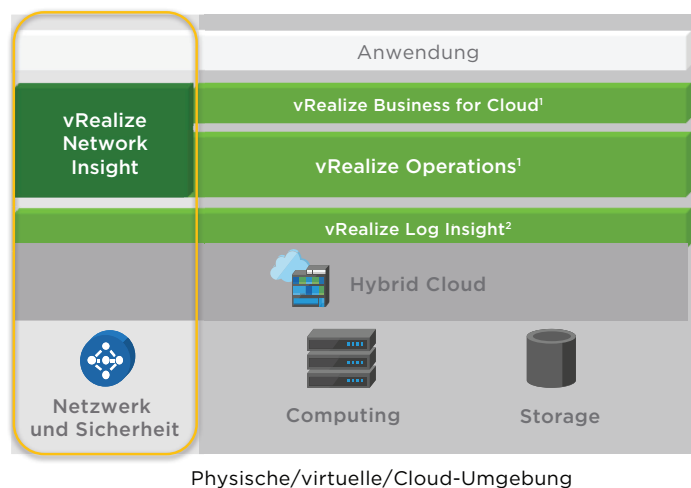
Anwendung

vRealize Network Insight

vRealize Business for Cloud$^1$

vRealize Operations$^1$

vRealize Log Insight$^2$

Hybrid Cloud

Netzwerk und Sicherheit

Computing

Storage

Physische/virtuelle/Cloud-Umgebung